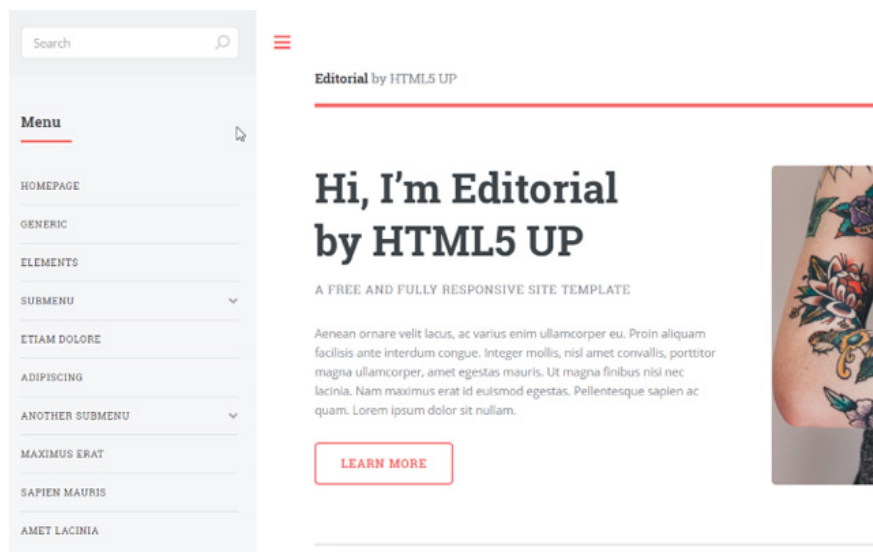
Search

Menu

HOMEPAGE

GENERIC

ELEMENTS

SUBMENU

ETIAM DOLORE

ADIPISCING

ANOTHER SUBMENU

MAXIMUS ERAT

SAPIEN MAURIS

AMET LACINIA

Editorial by HTML5 UP

Hi, I'm Editorial by HTML5 UP

A FREE AND FULLY RESPONSIVE SITE TEMPLATE

Aenean ornare velit lacus, ac varius enim ullamcorper eu. Proin aliquam facilisis ante interdum congue. Integer mollis, nisl amet convallis, porttitor magna ullamcorper, amet egestas mauris. Ut magna finibus nisi nec lacinia. Nam maximus erat id euismod egestas. Pellentesque sapien ac quam. Lorem ipsum dolor sit nullam.

LEARN MORE